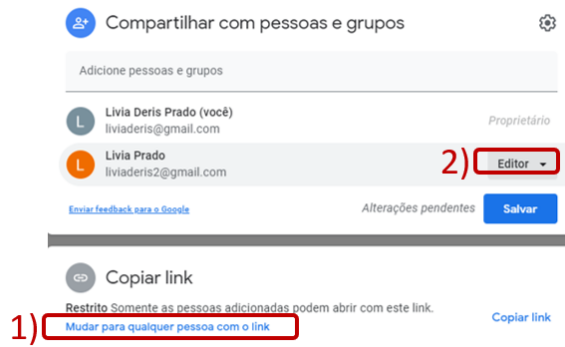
Compartilhar com pessoas e grupos

Adicione pessoas e grupos

L Livia Deris Prado (você)
liviaderis@gmail.com
Proprietário

L Livia Prado
liviaderis2@gmail.com
2) Editor

Enviar feedback para o Google
Alterações pendentes
Salvar

Copiar link

Restrito Somente as pessoas adicionadas podem abrir com este link.
1) Mudar para qualquer pessoa com o link
Copiar link